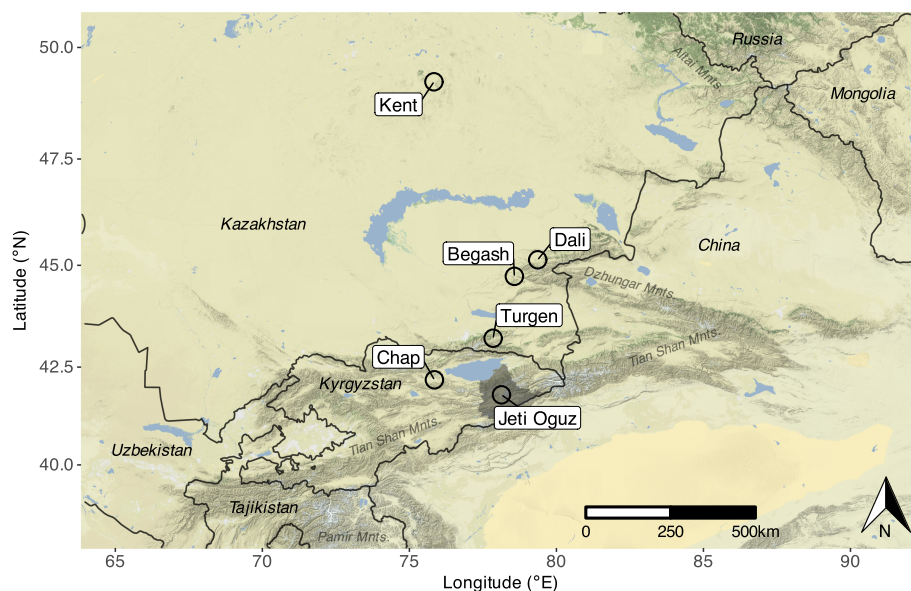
Russia
Altai Mnts.
Mongolia
Kent
Kazakhstan
Dali
Begash
China
Dzhungar Mnts.
Turgen
Tian Shan Mnts.
Chap
Kyrgyzstan
Jeti Oguz
Tian Shan Mnts.
Uzbekistan
Tajikistan
Pamir Mnts.
0
250
500km
N
50.0
47.5
45.0
42.5
40.0
Latitude (°N)
65
70
75
80
85
90
Longitude (°E)